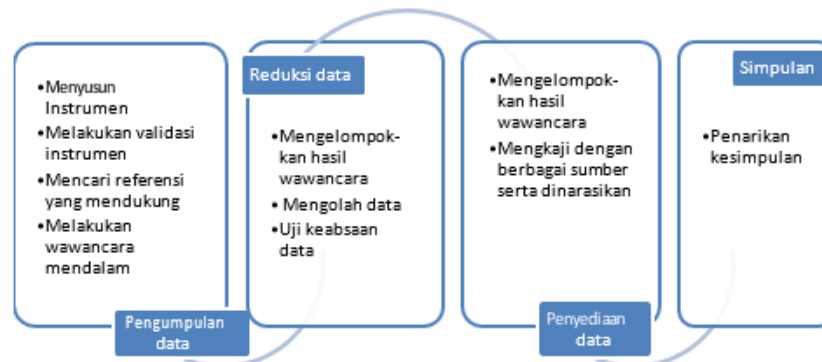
•Menyusun Instrumen
•Melakukan validasi instrumen
•Mencari referensi yang mendukung
•Melakukan wawancara mendalam

Pengumpulan data

Reduksi data

•Mengelompokkan hasil wawancara
• Mengolah data
•Uji keabsaan data

•Mengelompokkan hasil wawancara
•Mengkaji dengan berbagai sumber serta dinarasikan

Penyediaan data

Simpulan

•Penarikan kesimpulan